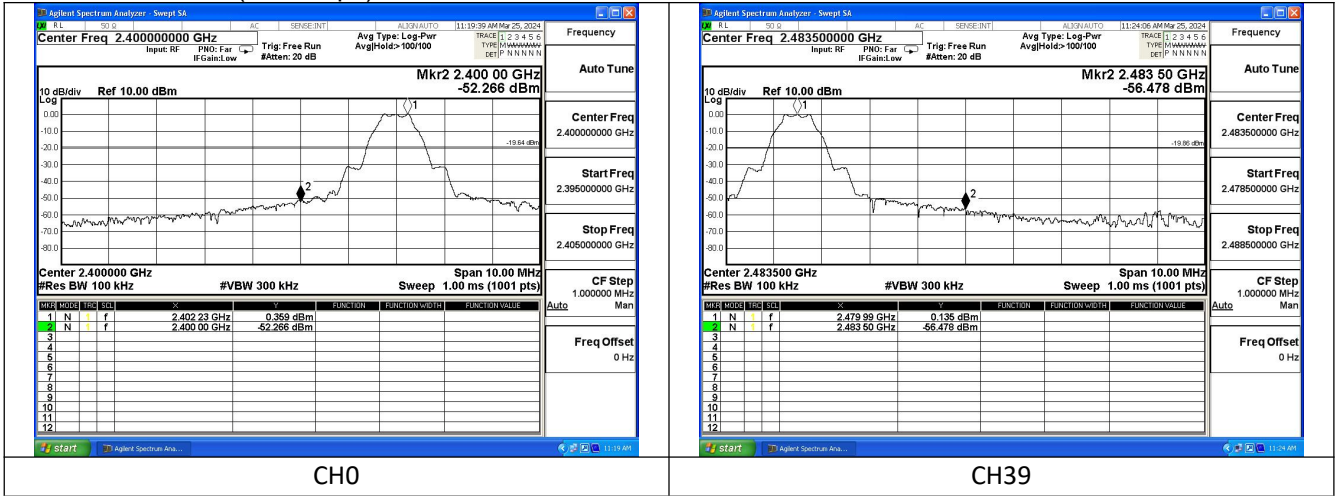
Agilent Spectrum Analyzer - Swept SA
RL 50 Ω AC SENSE:INT ALIGN AUTO 11:19:39 AM Mar 25, 2024
Center Freq 2.400000000 GHz
Input: RF PNO: Far IFGain:Low
Trig: Free Run #Atten: 20 dB
Avg Type: Log-Pwr Avg|Hold:> 100/100
TRACE 1 2 3 4 5 6 TYPE M WWWWW DET P N N N N N
Frequency
Mkr2 2.400 00 GHz -52.266 dBm
10 dB/div Ref 10.00 dBm
Log
0.00
-10.0
-20.0
-30.0
-40.0
-50.0
-60.0
-70.0
-80.0
-19.64 dBm
1
2
Auto Tune
Center Freq 2.400000000 GHz
Start Freq 2.395000000 GHz
Stop Freq 2.405000000 GHz
CF Step 1.000000 MHz Auto Man
Freq Offset 0 Hz
Center 2.400000 GHz #Res BW 100 kHz #VBW 300 kHz Span 10.00 MHz Sweep 1.00 ms (1001 pts)

| MKR | MODE | TRC | SCL | X | Y | FUNCTION | FUNCTION WIDTH | FUNCTION VALUE |
|---|---|---|---|---|---|---|---|---|
| 1 | N | 1 | f | 2.402 23 GHz | 0.359 dBm | | | |
| 2 | N | 1 | f | 2.400 00 GHz | -52.266 dBm | | | |
| 3 | | | | | | | | |
| 4 | | | | | | | | |
| 5 | | | | | | | | |
| 6 | | | | | | | | |
| 7 | | | | | | | | |
| 8 | | | | | | | | |
| 9 | | | | | | | | |
| 10 | | | | | | | | |
| 11 | | | | | | | | |
| 12 | | | | | | | | |

start Agilent Spectrum Ana... 11:19 AM

Agilent Spectrum Analyzer - Swept SA
RL 50 Ω AC SENSE:INT ALIGN AUTO 11:24:06 AM Mar 25, 2024
Center Freq 2.483500000 GHz
Input: RF PNO: Far IFGain:Low
Trig: Free Run #Atten: 20 dB
Avg Type: Log-Pwr Avg|Hold:> 100/100
TRACE 1 2 3 4 5 6 TYPE M WWWWW DET P N N N N N
Frequency
Mkr2 2.483 50 GHz -56.478 dBm
10 dB/div Ref 10.00 dBm
Log
0.00
-10.0
-20.0
-30.0
-40.0
-50.0
-60.0
-70.0
-80.0
-19.86 dBm
1
2
Auto Tune
Center Freq 2.483500000 GHz
Start Freq 2.478500000 GHz
Stop Freq 2.488500000 GHz
CF Step 1.000000 MHz Auto Man
Freq Offset 0 Hz
Center 2.483500 GHz #Res BW 100 kHz #VBW 300 kHz Span 10.00 MHz Sweep 1.00 ms (1001 pts)

| MKR | MODE | TRC | SCL | X | Y | FUNCTION | FUNCTION WIDTH | FUNCTION VALUE |
|---|---|---|---|---|---|---|---|---|
| 1 | N | 1 | f | 2.479 99 GHz | 0.135 dBm | | | |
| 2 | N | 1 | f | 2.483 50 GHz | -56.478 dBm | | | |
| 3 | | | | | | | | |
| 4 | | | | | | | | |
| 5 | | | | | | | | |
| 6 | | | | | | | | |
| 7 | | | | | | | | |
| 8 | | | | | | | | |
| 9 | | | | | | | | |
| 10 | | | | | | | | |
| 11 | | | | | | | | |
| 12 | | | | | | | | |

start Agilent Spectrum Ana... 11:24 AM

CH0

CH39